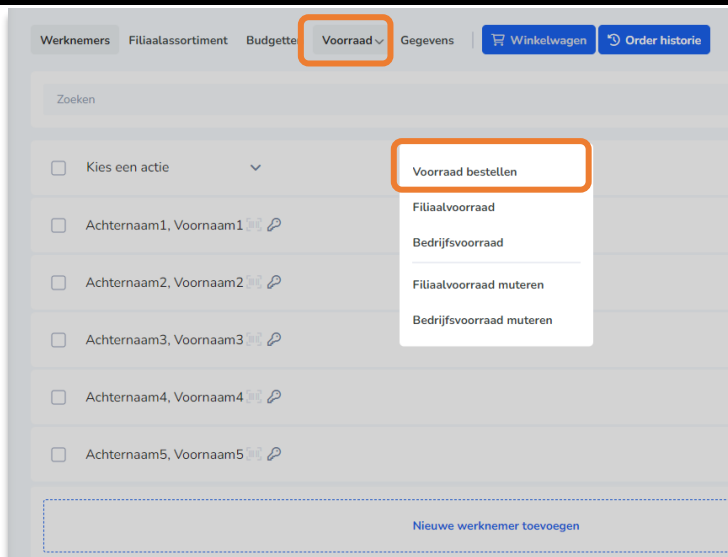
Werknemers Filiaalassortiment Budgette Voorraad Gegevens Winkelwagen Order historie

Zoeken

Kies een actie

Voorraad bestellen
Filiaalvoorraad
Bedrijfsvoorraad
Filiaalvoorraad muteren
Bedrijfsvoorraad muteren

Achternaam1, Voornaam1

Achternaam2, Voornaam2

Achternaam3, Voornaam3

Achternaam4, Voornaam4

Achternaam5, Voornaam5

Nieuwe werknemer toevoegen